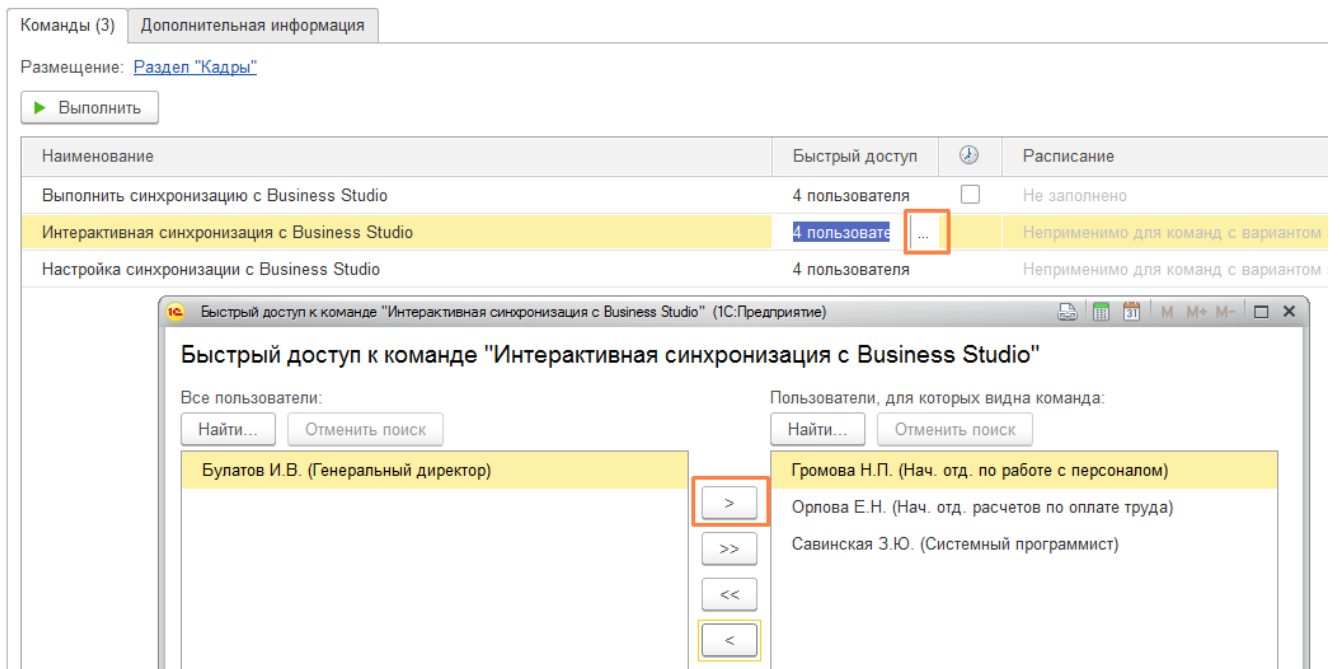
Команды (3) Дополнительная информация

Размещение: Раздел "Кадры"

Выполнить

| Наименование | Быстрый доступ | | Расписание |
|---|---|---|---|
| Выполнить синхронизацию с Business Studio | 4 пользователя | | Не заполнено |
| Интерактивная синхронизация с Business Studio | 4 пользовате ... | | Неприменимо для команд с вариантом |
| Настройка синхронизации с Business Studio | 4 пользователя | | Неприменимо для команд с вариантом |

1С Быстрый доступ к команде "Интерактивная синхронизация с Business Studio" (1С:Предприятие)

M M+ M−

Быстрый доступ к команде "Интерактивная синхронизация с Business Studio"

Все пользователи:

Найти... Отменить поиск

Булатов И.В. (Генеральный директор)

>

>>

<<

<

Пользователи, для которых видна команда:

Найти... Отменить поиск

Громова Н.П. (Нач. отд. по работе с персоналом)

Орлова Е.Н. (Нач. отд. расчетов по оплате труда)

Савинская З.Ю. (Системный программист)